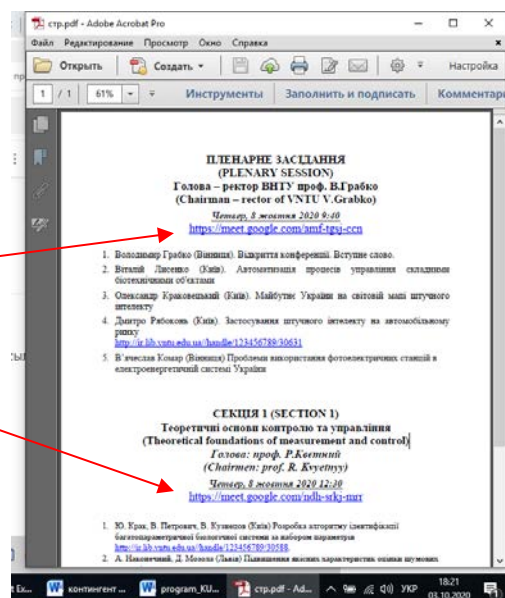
стр.pdf - Adobe Acrobat Pro
Файл Редактирование Просмотр Окно Справка
Открыть Создать Настройка
1 / 1 61% Инструменты Заполнить и подписать Комментарии

ПЛЕНАРНЕ ЗАСІДАННЯ
(PLENARY SESSION)
Голова – ректор ВНТУ проф. В.Грабко
(Chairman – rector of VNTU V.Grabko)
Четвер, 8 жовтня 2020 9:40
https://meet.google.com/amf-tgsj-ccn

1. Володимир Грабко (Вінниця). Відкриття конференції. Вступне слово.
2. Віталій Лисенко (Київ). Автоматизація процесів управління складними біотехнічними об'єктами
3. Олександр Красовецький (Київ). Майбутнє України на світовій мапі штучного інтелекту
4. Дмитро Рябоконь (Київ). Застосування штучного інтелекту на автомобільному ринку
http://ir.lib.vntu.edu.ua//handle/123456789/30631
5. В'ячеслав Комар (Вінниця) Проблеми використання фотоелектричних станцій в електроенергетичній системі України

СЕКЦІЯ 1 (SECTION 1)
Теоретичні основи контролю та управління
(Theoretical foundations of measurement and control)
Голова: проф. Р.Квєтний
(Chairmen: prof. R. Kvyetnyy)
Четвер, 8 жовтня 2020 12:30
https://meet.google.com/ndh-srkj-ният

1. Ю. Крак, В. Петрович, В. Кузнєцов (Київ) Розробка алгоритму ідентифікації багатопараметричної біологічної системи за набором параметрів
http://ir.lib.vntu.edu.ua//handle/123456789/30588
2. А. Наконечний, Д. Мозола (Львів) Підвищення якісних характеристик оцінки шумових

контингент ... program_KU... стр.pdf - Ad... УКР 18:21 03.10.2020